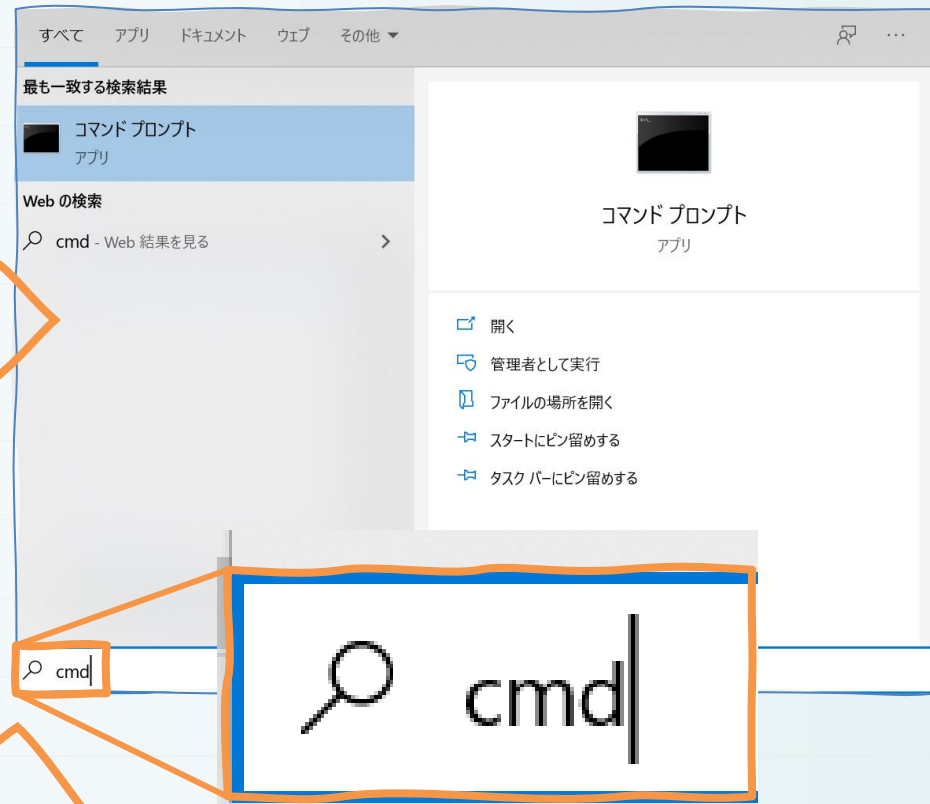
すべて アプリ ドキュメント ウェブ その他 ▾

最も一致する検索結果

コマンド プロンプト
アプリ

Web の検索

cmd - Web 結果を見る

コマンド プロンプト
アプリ

開く
管理者として実行
ファイルの場所を開く
スタートにピン留めする
タスク バーにピン留めする

cmd

cmd